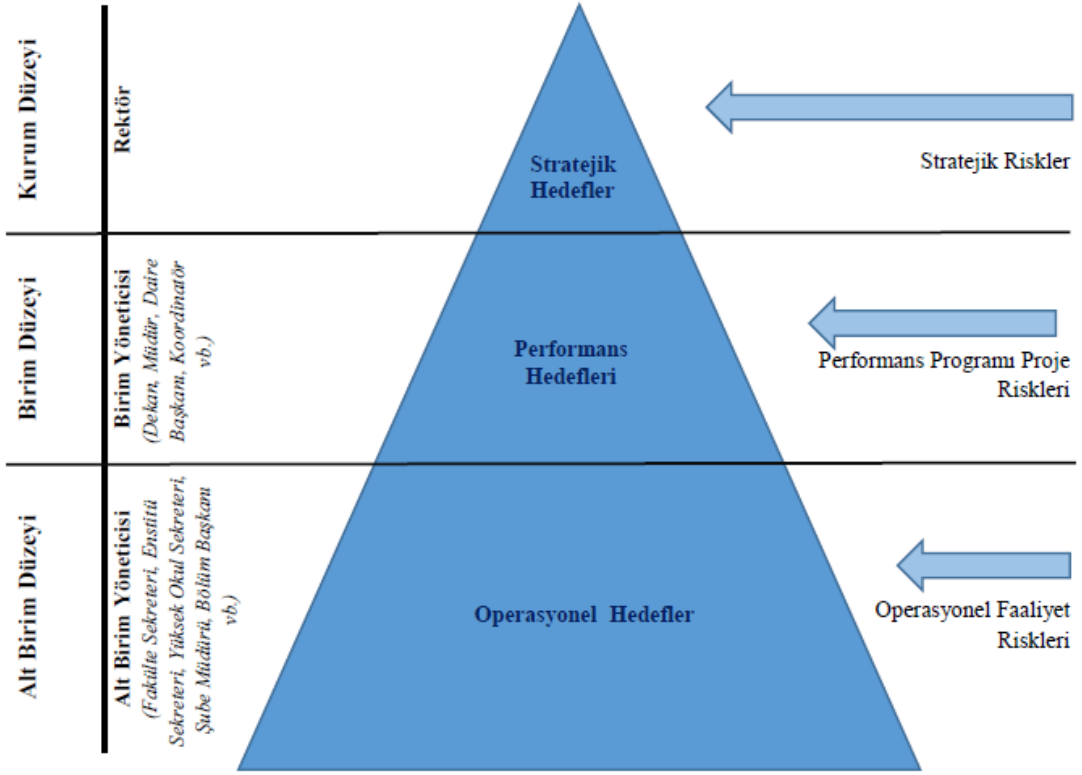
Kurum Düzeyi

Rektör

Stratejik Hedefler

Stratejik Riskler

Birim Düzeyi

Birim Yöneticisi (Dekan, Müdür, Daire Başkan, Koordinatör vb.)

Performans Hedefleri

Performans Programı Proje Riskleri

Alt Birim Düzeyi

Alt Birim Yöneticisi (Fakülte Sekreteri, Enstitü Sekreteri, Yüksek Okul Sekreteri, Şube Müdürü, Bölüm Başkanı vb.)

Operasyonel Hedefler

Operasyonel Faaliyet Riskleri